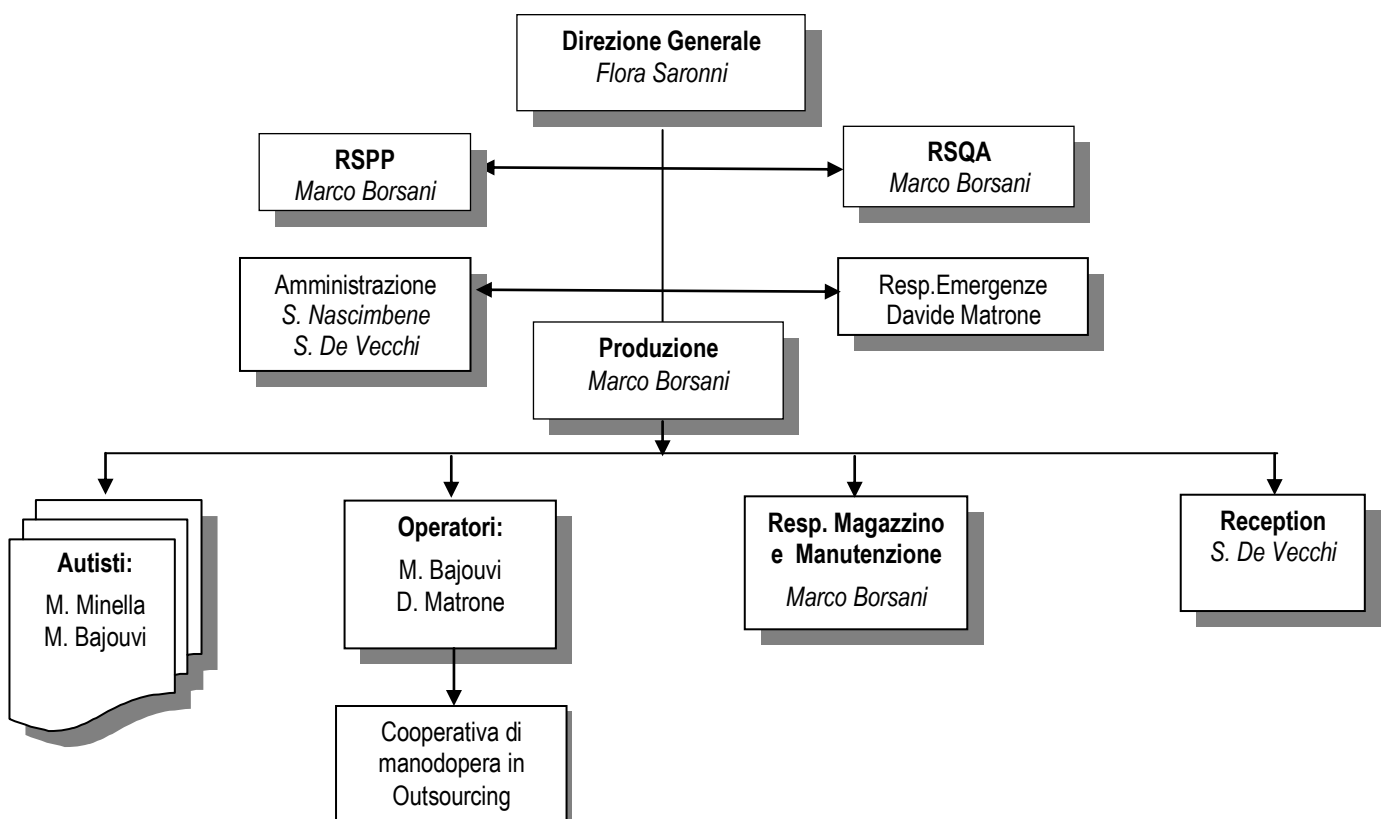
Direzione Generale
Flora Saronni

RSPP
Marco Borsani

RSQA
Marco Borsani

Amministrazione
S. Nascimbene
S. De Vecchi

Resp.Emergenze
Davide Matrone

Produzione
Marco Borsani

Autisti:
M. Minella
M. Bajouvi

Operatori:
M. Bajouvi
D. Matrone

Resp. Magazzino e Manutenzione
Marco Borsani

Reception
S. De Vecchi

Cooperativa di manodopera in Outsourcing